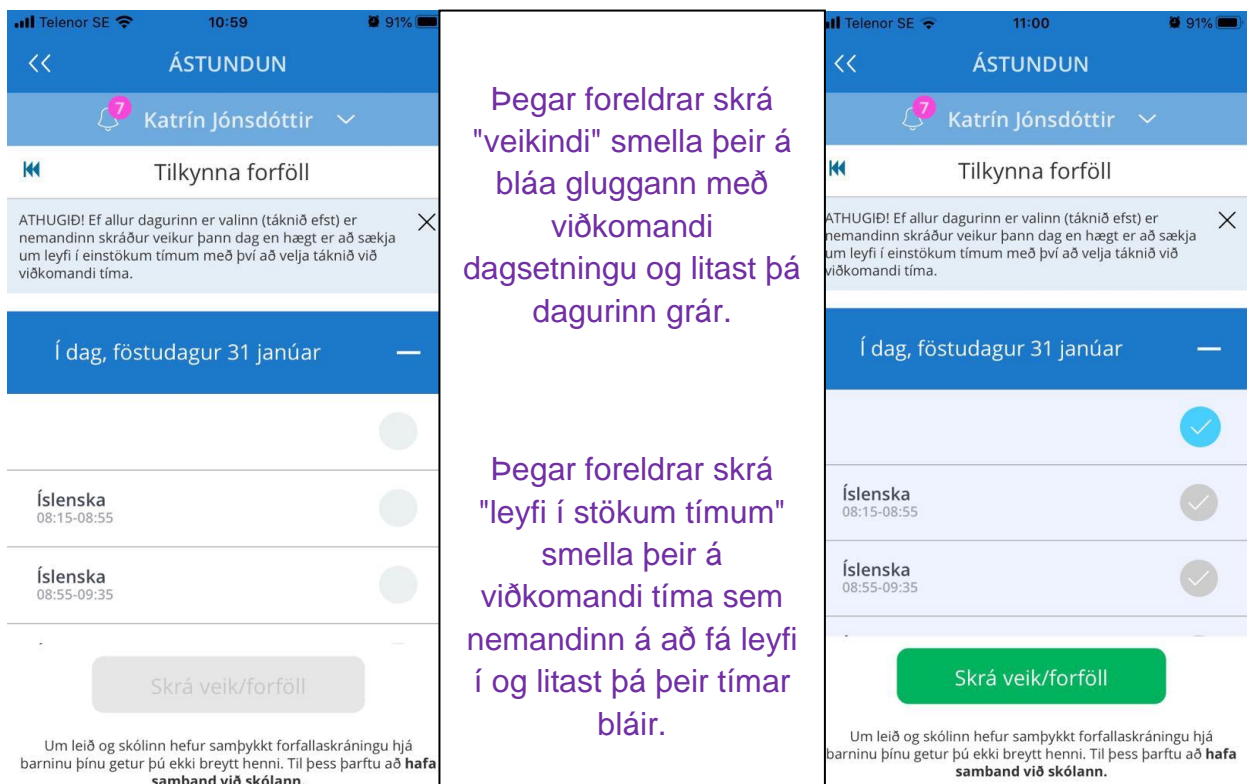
Telenor SE 10:59 91%
<< ÁSTUNDUN
7 Katrín Jónsdóttir
Tilkynna forföll
ATHUGIÐ! Ef allur dagurinn er valinn (táknið efst) er nemandinn skráður veikur þann dag en hægt er að sækja um leyfi í einstökum tímum með því að velja táknið við viðkomandi tíma.
Í dag, föstudagur 31 janúar
Íslenska
08:15-08:55
Íslenska
08:55-09:35
Skrá veik/forföll
Um leið og skólinn hefur samþykkt forfallaskráningu hjá barninu þínu getur þú ekki breytt henni. Til þess þarftu að **hafa samband við skólann.**

Þegar foreldrar skrá "veikindi" smella þeir á bláa gluggann með viðkomandi dagsetningu og litast þá dagurinn grár.

Þegar foreldrar skrá "leyfi í stökum tímum" smella þeir á viðkomandi tíma sem nemandinn á að fá leyfi í og litast þá þeir tímar bláir.

Telenor SE 11:00 91%
<< ÁSTUNDUN
7 Katrín Jónsdóttir
Tilkynna forföll
ATHUGIÐ! Ef allur dagurinn er valinn (táknið efst) er nemandinn skráður veikur þann dag en hægt er að sækja um leyfi í einstökum tímum með því að velja táknið við viðkomandi tíma.
Í dag, föstudagur 31 janúar
Íslenska
08:15-08:55
Íslenska
08:55-09:35
Skrá veik/forföll
Um leið og skólinn hefur samþykkt forfallaskráningu hjá barninu þínu getur þú ekki breytt henni. Til þess þarftu að **hafa samband við skólann.**